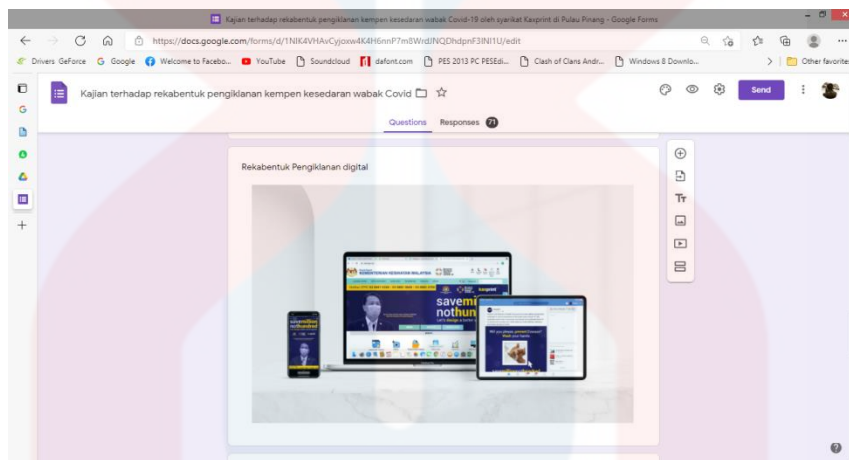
Kajian terhadap rekabentuk pengiklanan kempen kesedaran wabak Covid-19 oleh syarikat Kasprint di Pulau Pinang - Google Forms

https://docs.google.com/forms/d/1NIK4VHAvCyjoxw4K4H6nnP7m8WrdJNQDhdpnF3INI1U/edit

Drivers GeForce Google Welcome to Facebo... YouTube Soundcloud dafont.com PES 2013 PC PESEdi... Clash of Clans Andr... Windows 8 Downlo... Other favorites

Kajian terhadap rekabentuk pengiklanan kempen kesedaran wabak Covid

Send

Questions Responses 71

Rekabentuk Pengiklanan digital

KEMENTERIAN KESIHATAN MALAYSIA

kasprint

save nothun

savemillion nothundred

Let's design a better

Tt